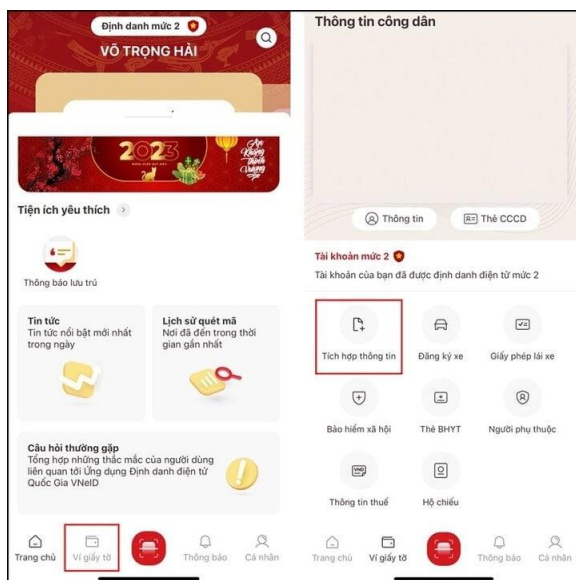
Định danh mức 2

VÕ TRỌNG HẢI

2023

An Khang Thịnh Vượng

Tiện ích yêu thích

Thông báo lưu trú

Tin tức
Tin tức nổi bật mới nhất trong ngày

Lịch sử quét mã
Nơi đã đến trong thời gian gần nhất

Câu hỏi thường gặp
Tổng hợp những thắc mắc của người dùng liên quan tới Ứng dụng Định danh điện tử Quốc Gia VNeID

Trang chủ
Ví giấy tờ
Thông báo
Cá nhân

Thông tin công dân

Thông tin
Thẻ CCCD

Tài khoản mức 2
Tài khoản của bạn đã được định danh điện tử mức 2

Tích hợp thông tin
Đăng ký xe
Giấy phép lái xe
Bảo hiểm xã hội
Thẻ BHYT
Người phụ thuộc
Thông tin thuế
Hộ chiếu

Trang chủ
Ví giấy tờ
Thông báo
Cá nhân